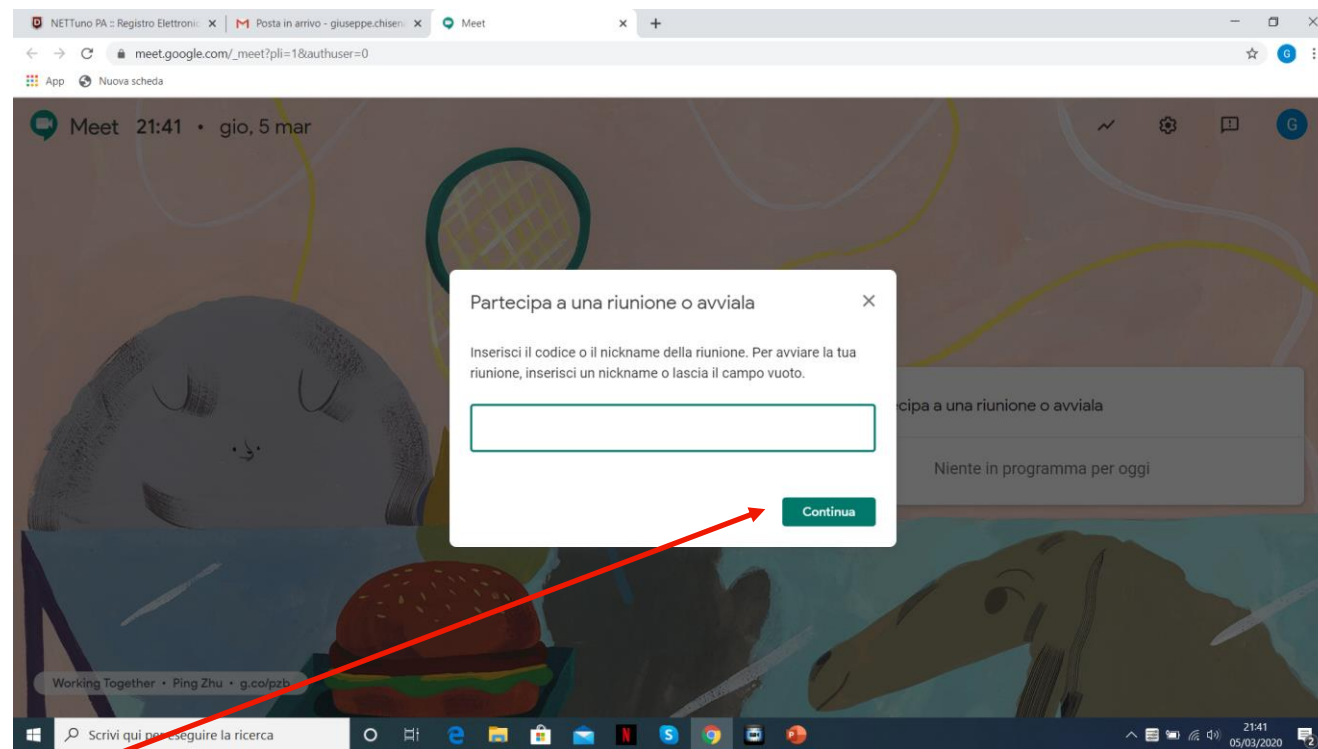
NETTuno PA :: Registro Elettronic ×
Posta in arrivo - giuseppe.chiser ×
Meet ×
+

meet.google.com/_meet?pli=1&authuser=0

App Nuova scheda

Meet 21:41 • gio, 5 mar

G

Partecipa a una riunione o avviala

Inserisci il codice o il nickname della riunione. Per avviare la tua riunione, inserisci un nickname o lascia il campo vuoto.

Continua

cipa a una riunione o avviala

Niente in programma per oggi

Working Together • Ping Zhu • g.co/pzb

Scrivi qui per eseguire la ricerca

21:41
05/03/2020

2